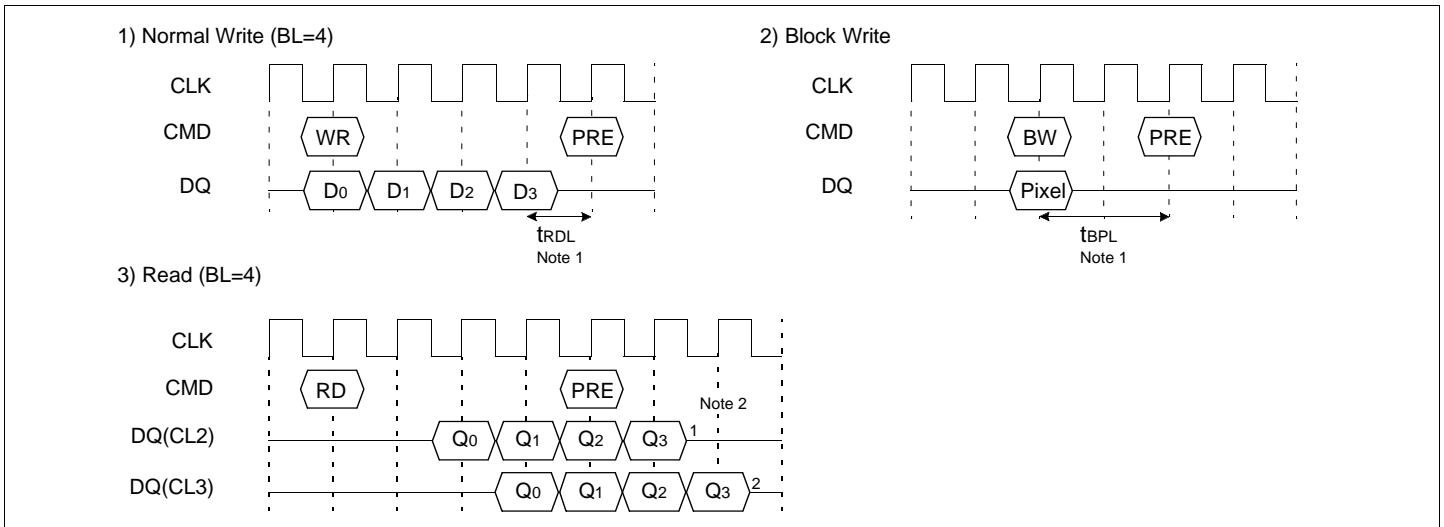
1) Normal Write (BL=4)

CLK

CMD

WR

PRE

DQ

$D_0$ $D_1$ $D_2$ $D_3$

$t_{RDL}$
Note 1

2) Block Write

CLK

CMD

BW

PRE

DQ

Pixel

$t_{BPL}$
Note 1

3) Read (BL=4)

CLK

CMD

RD

PRE

Note 2

DQ(CL2)

$Q_0$ $Q_1$ $Q_2$ $Q_3$ 1

DQ(CL3)

$Q_0$ $Q_1$ $Q_2$ $Q_3$ 2